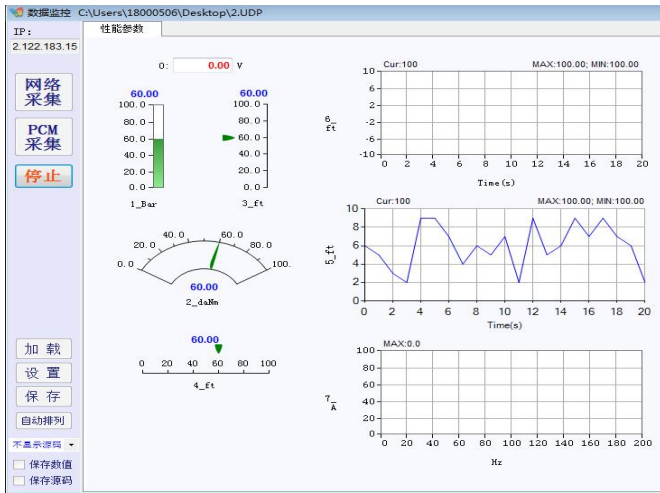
数据监控 C:\Users\18000506\Desktop\2.UDP

IP:
2.122.183.15

网络采集
PCM采集
停止

加载
设置
保存
自动排列
不显示源码
保存数值
保存源码

性能参数

0: 0.00 V

60.00
100.0
80.0
60.0
40.0
20.0
0.0
1_Bar

60.00
100.0
80.0
60.0
40.0
20.0
0.0
3_ft

0.0 20.0 40.0 60.0 80.0 100.
60.00
2_daNm

60.00
0 20 40 60 80 100
4_ft

Cur:100 MAX:100.00; MIN:100.00
6_ft
10 6 2 -2 -6 -10
0 2 4 6 8 10 12 14 16 18 20
Time(s)

Cur:100 MAX:100.00; MIN:100.00
5_ft
10 8 6 4 2 0
0 2 4 6 8 10 12 14 16 18 20
Time(s)

MAX:0.0
7_A
100 80 60 40 20 0
0 20 40 60 80 100 120 140 160 180 200
Hz